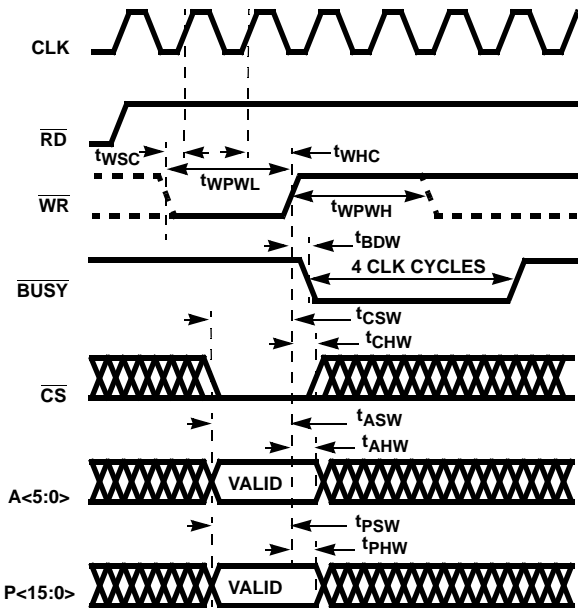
CLK

$\overline{RD}$

$t_{WSC}$

$t_{WHC}$

$t_{WPWL}$

$\overline{WR}$

$t_{WPWH}$

$t_{BDW}$

4 CLK CYCLES

$\overline{BUSY}$

$t_{CSW}$

$t_{CHW}$

$\overline{CS}$

$t_{ASW}$

$t_{AHW}$

A<5:0>

VALID

$t_{PSW}$

$t_{PHW}$

P<15:0>

VALID